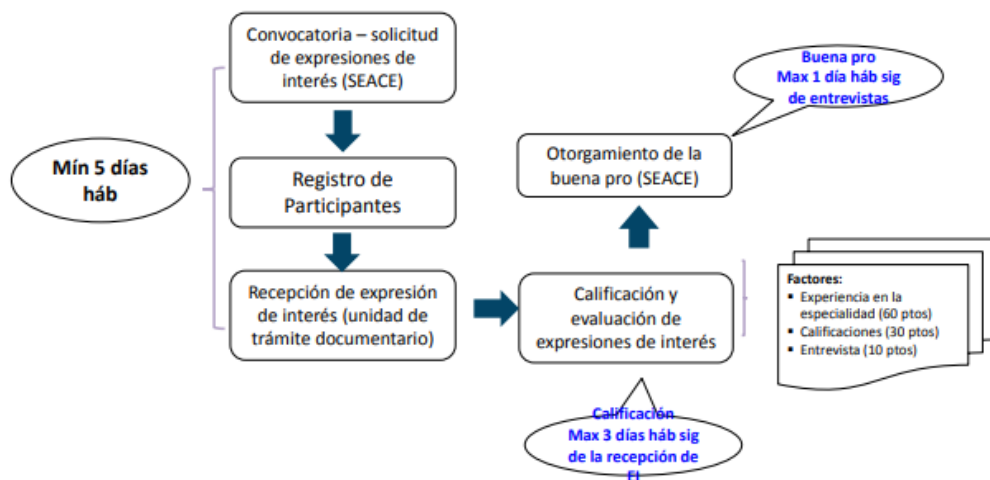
Mín 5 días háb

Convocatoria – solicitud de expresiones de interés (SEACE)

Registro de Participantes

Recepción de expresión de interés (unidad de trámite documentario)

Calificación y evaluación de expresiones de interés

Calificación
Max 3 días háb sig de la recepción de EI

Otorgamiento de la buena pro (SEACE)

Buena pro
Max 1 día háb sig de entrevistas

Factores:
▪ Experiencia en la especialidad (60 ptos)
▪ Calificaciones (30 ptos)
▪ Entrevista (10 ptos)